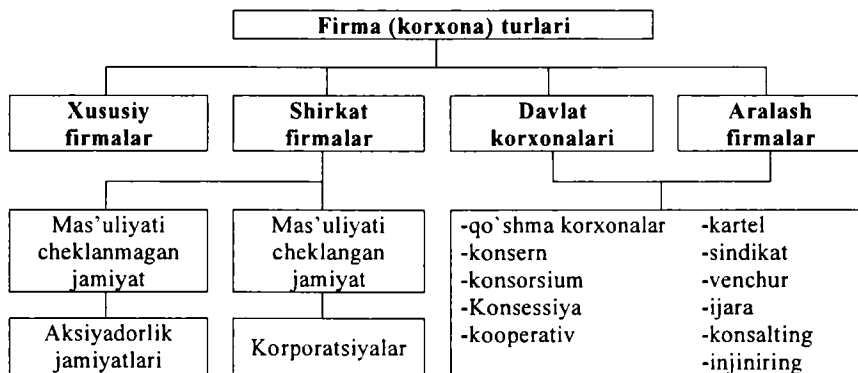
Firma (korxona) turlari

Xususiy firmalar

Shirkat firmalar

Davlat korxonalari

Aralash firmalar

Mas'uliyati cheklanmagan jamiyat

Mas'uliyati cheklangan jamiyat

-qo`shma korxonalar
-konsern
-konsorsium
-Konsessiya
-kooperativ

-kartel
-sindikat
-venchur
-ijara
-konsalting
-injiniring

Aksiyadorlik jamiyatlari

Korporatsiyalar